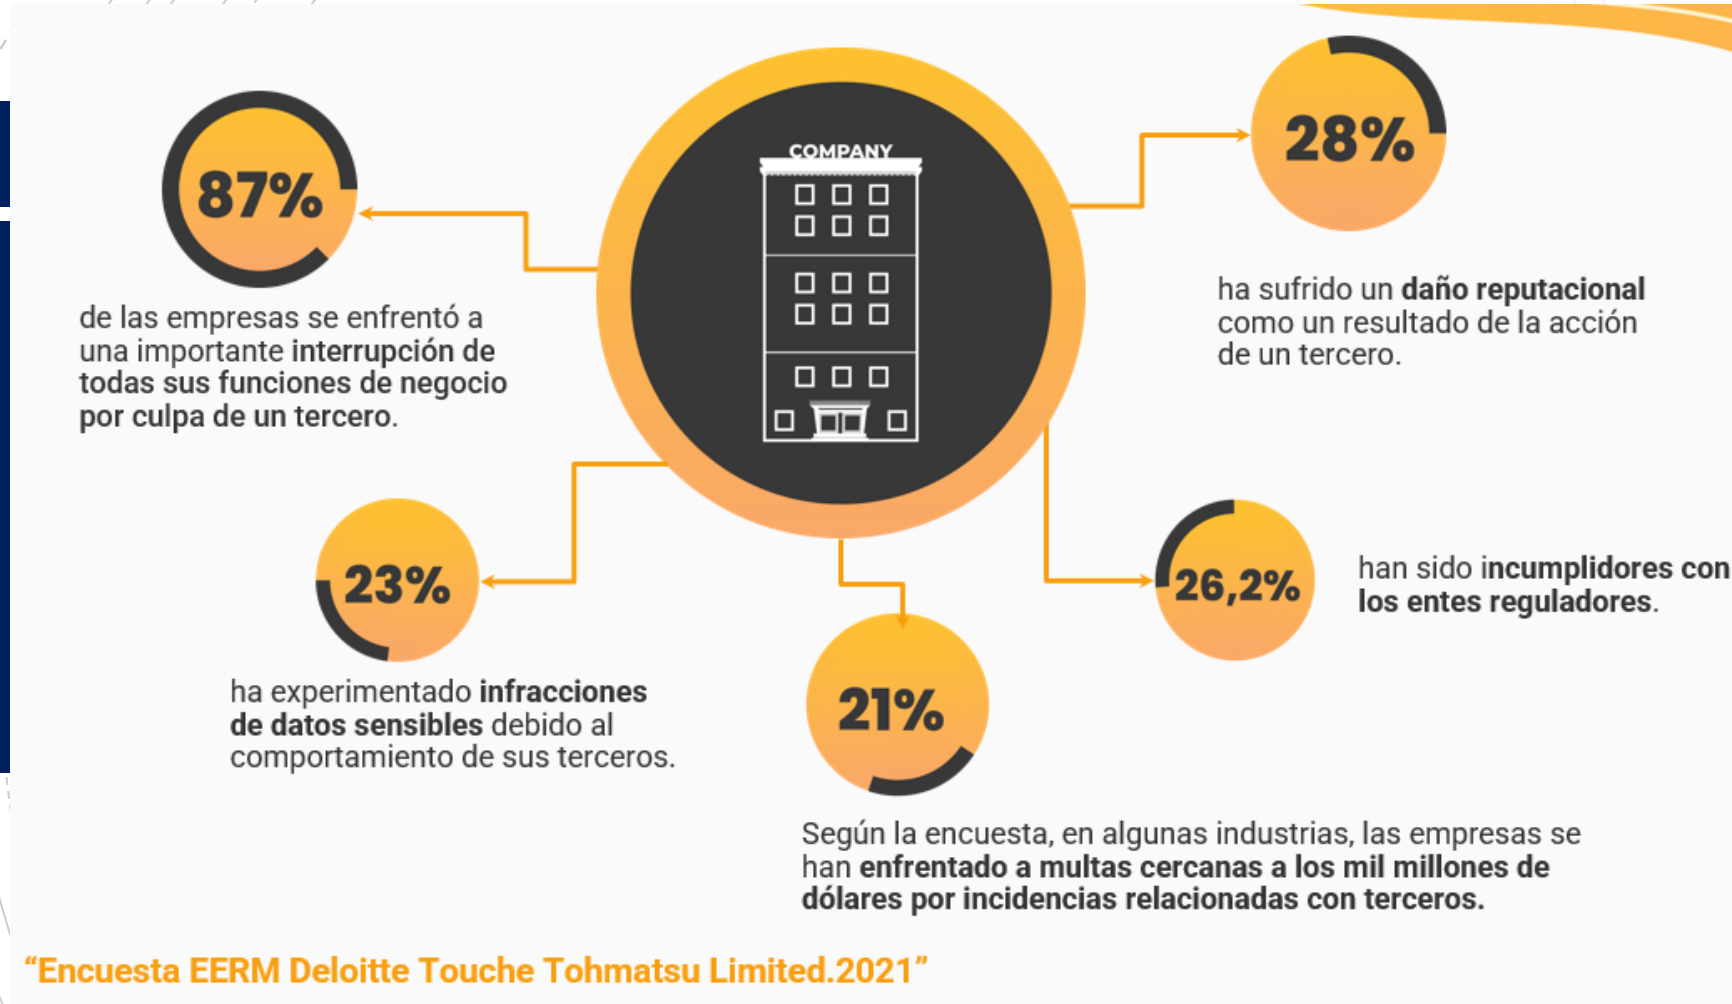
COMPANY

87%

de las empresas se enfrentó a una importante interrupción de todas sus funciones de negocio por culpa de un tercero.

28%

ha sufrido un daño reputacional como un resultado de la acción de un tercero.

23%

ha experimentado infracciones de datos sensibles debido al comportamiento de sus terceros.

26,2%

han sido incumplidores con los entes reguladores.

21%

Según la encuesta, en algunas industrias, las empresas se han enfrentado a multas cercanas a los mil millones de dólares por incidencias relacionadas con terceros.

"Encuesta EERM Deloitte Touche Tohmatsu Limited.2021"